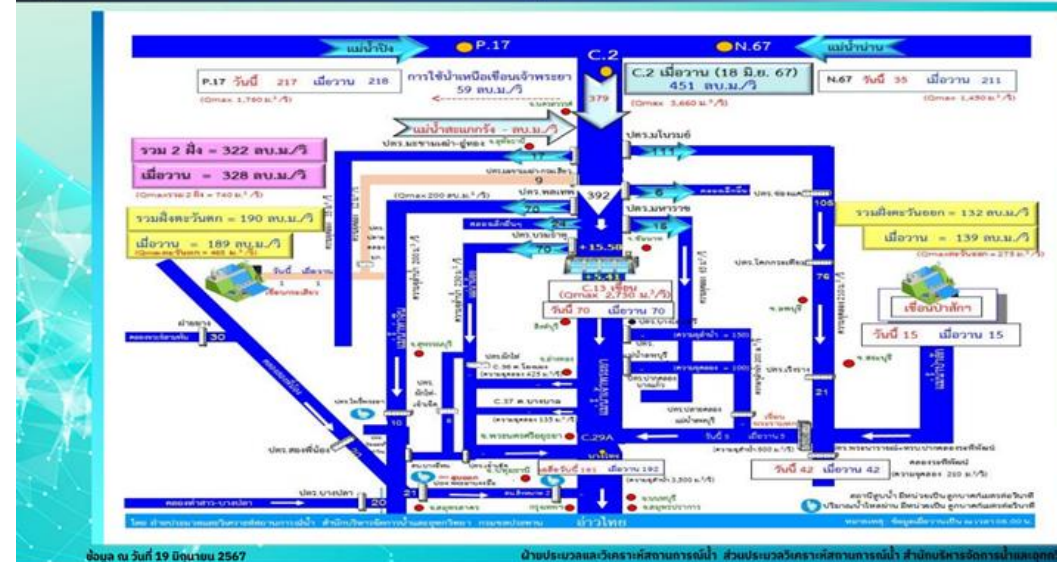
แม่น้ำปิง
P.17
C.2
N.67
แม่น้ำน่าน

P.17 วันนี้ 217 เมื่อวาน 218
(Qmax 1,780 ม.³/วิ)

การใช้น้ำเหนือเขื่อนเจ้าพระยา
59 ลบ.ม./วิ

C.2 เมื่อวาน (18 มิ.ย. 67)
451 ลบ.ม./วิ
(Qmax 3,660 ม.³/วิ)

N.67 วันนี้ 35 เมื่อวาน 211
(Qmax 1,430 ม.³/วิ)

379

แม่น้ำสะแกกรัง - ลบ.ม./วิ

รวม 2 ฝั่ง = 322 ลบ.ม./วิ
เมื่อวาน = 328 ลบ.ม./วิ
(Qmax รวม 2 ฝั่ง = 740 ม.³/วิ)

ปตร.มโนรมย์
ปตร.มะขามเฒ่า-อู่ทอง
ปตร.พลเทพ
392
ปตร.มหาราช
ปตร.ชัยนาท
6
9
105

รวมฝั่งตะวันตก = 190 ลบ.ม./วิ
เมื่อวาน = 189 ลบ.ม./วิ

รวมฝั่งตะวันออก = 132 ลบ.ม./วิ
เมื่อวาน = 139 ลบ.ม./วิ

+15.58
+5.41
C.13 เขื่อน
(Qmax 2,750 ม.³/วิ)
วันนี้ 70 เมื่อวาน 70

ปตร.บรมธาตุ
18
ปตร.โคกกะเทียม
76

เขื่อนป่าสัก
วันนี้ 15 เมื่อวาน 15

30
ปตร.โพธิ์พระยา
10
ปตร.ผักไห่
ปตร.บางโฉมศรี
C.37 ต.บางบาล
จ.พระนครศรีอยุธยา
C.29A
21
ปตร.คลองพี่น้อง
ปตร.บางปลา
20
21
วันนี้ 42 เมื่อวาน 42
วันนี้ 183 เมื่อวาน 192
วันนี้ 5 เมื่อวาน 5
จ.นนทบุรี
จ.สมุทรปราการ
จ.สมุทรสาคร
กรุงเทพฯ
ข่าวไทย

ข้อมูล ณ วันที่ 19 มิถุนายน 2567

ฝ่ายประมวลและวิเคราะห์สถานการณ์น้ำ ส่วนประมวลวิเคราะห์สถานการณ์น้ำ สำนักบริหารจัดการน้ำและอุทก